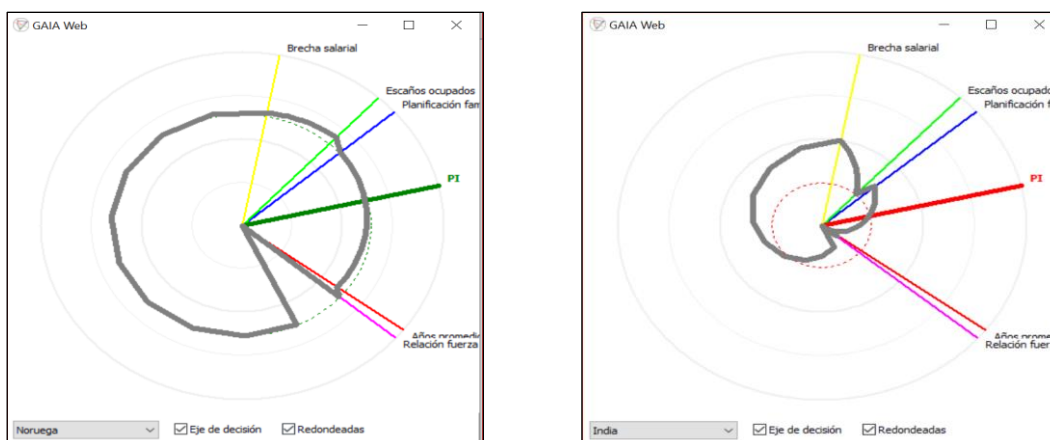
GAIA Web

Brecha salarial

Escaños ocupados

Planificación fam

PI

Años promedio

Relación fuerza

Noruega

Eje de decisión

Redondeadas

GAIA Web

Brecha salarial

Escaños ocupado

Planificación f

PI

Años prome

Relación fuer

India

Eje de decisión

Redondeadas